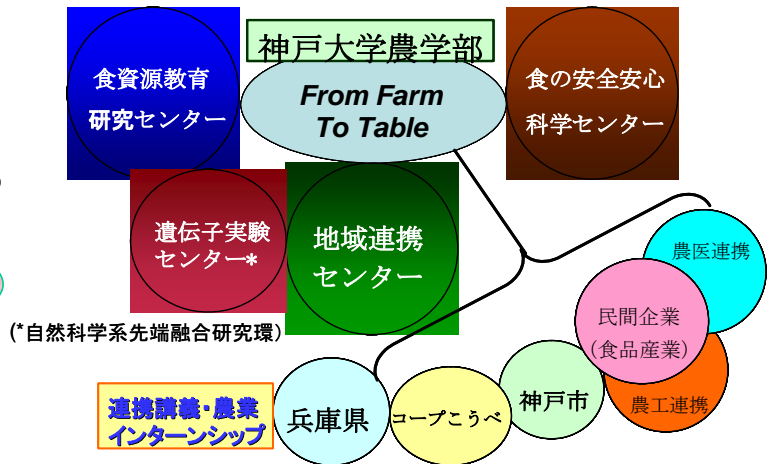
神戸大学農学部

From Farm To Table

食資源教育研究センター

食の安全安心科学センター

遺伝子実験センター*

地域連携センター

(*自然科学系先端融合研究環)

農医連携

民間企業(食品産業)

農工連携

神戸市

コープこうべ

兵庫県

連携講義・農業インターンシップ